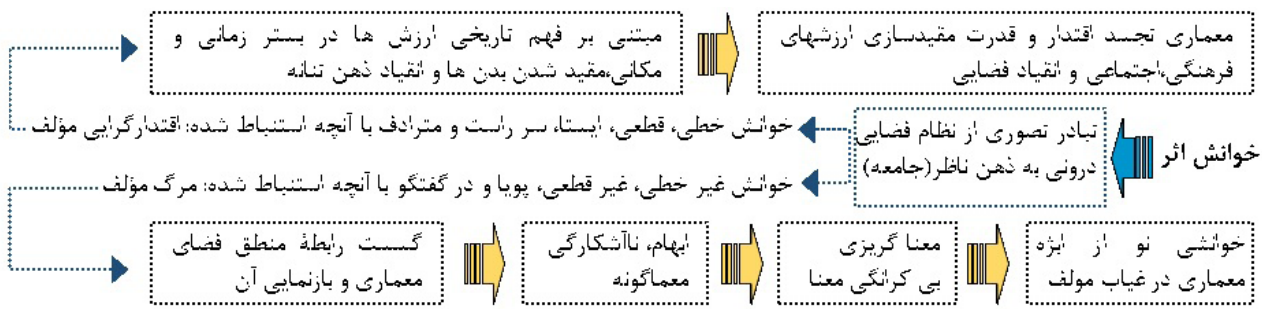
معماری تجسد اقتدار و قدرت مقیدسازی ارزشهای فرهنگی،اجتماعی و انقیاد فضایی

مبتنی بر فهم تاریخی ارزش ها در بستر زمانی و مکانی،مقید شدن بدن ها و انقیاد ذهن تنانه

خوانش اثر

تبادر تصوری از نظام فضایی درونی به ذهن ناظر(جامعه)

خوانش خطی، قطعی، ایستا، سر راست و مترادف با آنچه استنباط شده: اقتدارگرایی مؤلف

خوانش غیر خطی، غیر قطعی، پویا و در گفتگو با آنچه استنباط شده: مرگ مؤلف

خوانشی نو از ابژه معماری در غیاب مولف

معنا گریزی بی کرانگی معنا

ابهام، ناآشکارگی معماگونه

گسست رابطهٔ منطق فضای معماری و بازنمایی آن